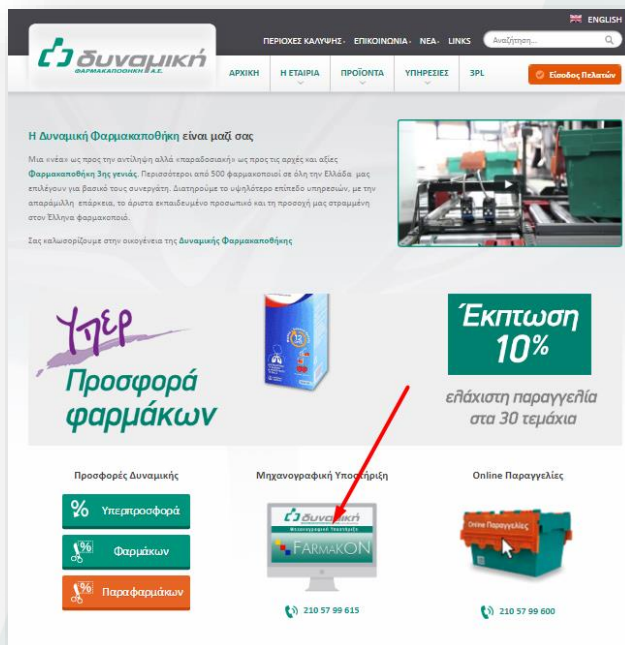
ENGLISH

δυναμική
ΦΑΡΜΑΚΑΠΟΘΗΚΗ Α.Ε.

ΠΕΡΙΟΧΕΣ ΚΑΛΥΨΗΣ · ΕΠΙΚΟΙΝΩΝΙΑ · ΝΕΑ · LINKS

Αναζήτηση...

ΑΡΧΙΚΗ | Η ΕΤΑΙΡΙΑ | ΠΡΟΪΟΝΤΑ | ΥΠΗΡΕΣΙΕΣ | 3PL

Είσοδος Πελατών

Η Δυναμική Φαρμακαποθήκη είναι μαζί σας

Μια «νέα» ως προς την αντίληψη αλλά «παραδοσιακή» ως προς τις αρχές και αξίες Φαρμακαποθήκη 3ης γενιάς. Περισσότεροι από 500 φαρμακοποιοί σε όλη την Ελλάδα μας επιλέγουν για βασικό τους συνεργάτη. Διατηρούμε το υψηλότερο επίπεδο υπηρεσιών, με την απαράμιλλη επάρκεια, το άριστα εκπαιδευμένο προσωπικό και τη προσοχή μας στραμμένη στον Έλληνα φαρμακοποιό.

Σας καλωσορίζουμε στην οικογένεια της Δυναμικής Φαρμακαποθήκης

Υπερ
Προσφορά
φαρμάκων

Έκπτωση
10%
ελάχιστη παραγγελία
στα 30 τεμάχια

Προσφορές Δυναμικής

Υπερπροσφορά

Φαρμάκων

Παραφαρμάκων

Μηχανογραφική Υποστήριξη

δυναμική
FARMAKON

210 57 99 615

Online Παραγγελίες

Online Παραγγελίες

210 57 99 600